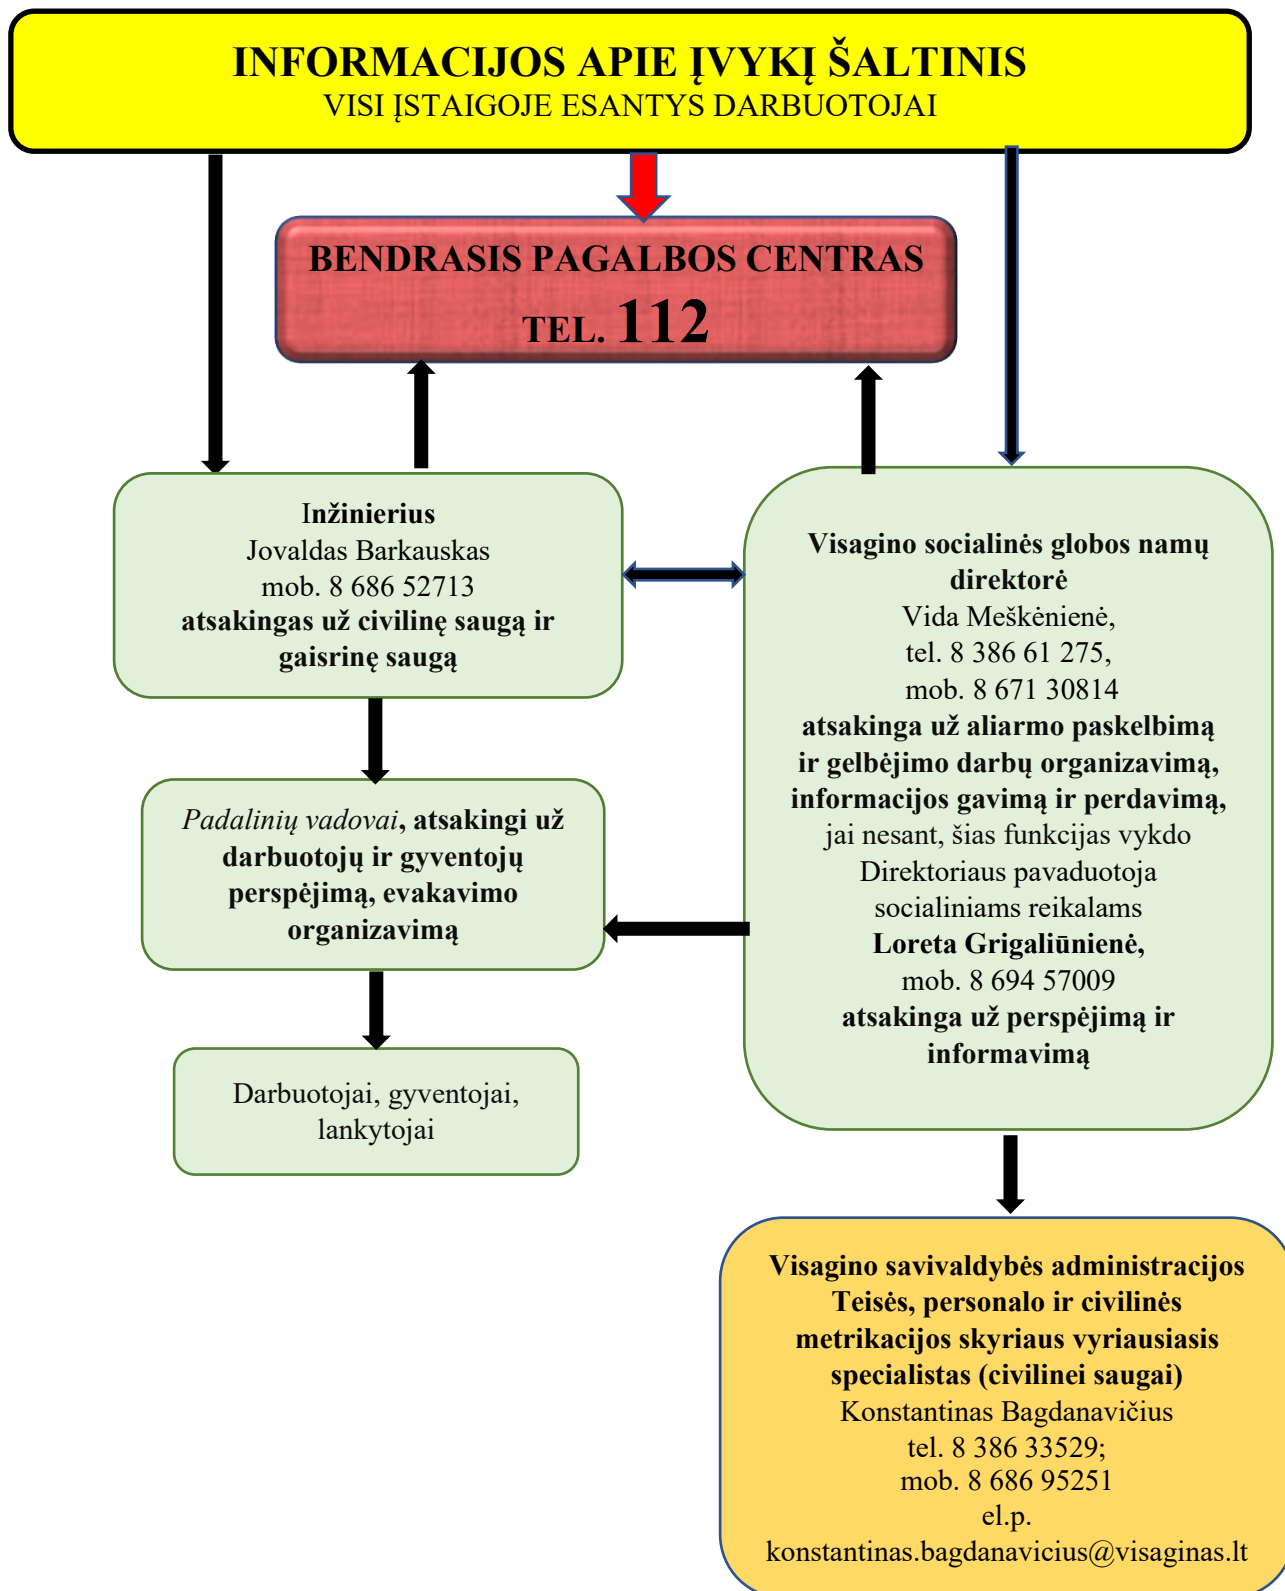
INFORMACIJOS APIE ĮVYKĮ ŠALTINIS
VISI ĮSTAIGOJE ESANTYS DARBUOTOJAI

BENDRASIS PAGALBOS CENTRAS
TEL. 112

Inžinierius
Jovaldas Barkauskas
mob. 8 686 52713
atsakingas už civilinę saugą ir gaisrinę saugą

Visagino socialinės globos namų direktorė
Vida Meškėnienė,
tel. 8 386 61 275,
mob. 8 671 30814
atsakinga už aliarmo paskelbimą ir gelbėjimo darbų organizavimą, informacijos gavimą ir perdavimą,
jai nesant, šias funkcijas vykdo Direktoriaus pavaduotoja socialiniams reikalams
Loreta Grigaliūnienė,
mob. 8 694 57009
atsakinga už perspėjimą ir informavimą

Padalinių vadovai, atsakingi už darbuotojų ir gyventojų perspėjimą, evakavimo organizavimą

Darbuotojai, gyventojai, lankytojai

Visagino savivaldybės administracijos Teisės, personalo ir civilinės metrikacijos skyriaus vyriausiasis specialistas (civilinei saugai)
Konstantinas Bagdanavičius
tel. 8 386 33529;
mob. 8 686 95251
el.p.
konstantinas.bagdanavicius@visaginas.lt